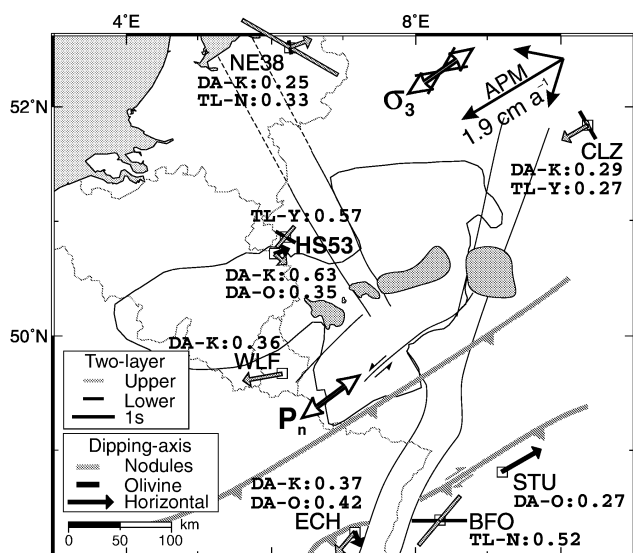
4°E
8°E
52°N
50°N
NE38
DA-K:0.25
TL-N:0.33
$\sigma_3$
APM
1.9 cm a$^{-1}$
CLZ
DA-K:0.29
TL-Y:0.27
TL-Y:0.57
HS53
DA-K:0.63
DA-O:0.35
DA-K:0.36
WLF
Two-layer
Upper
Lower
1s
$P_n$
Dipping-axis
Nodules
Olivine
Horizontal
DA-K:0.37
DA-O:0.42
STU
DA-O:0.27
ECH
BFO
TL-N:0.52
0
50
100
km